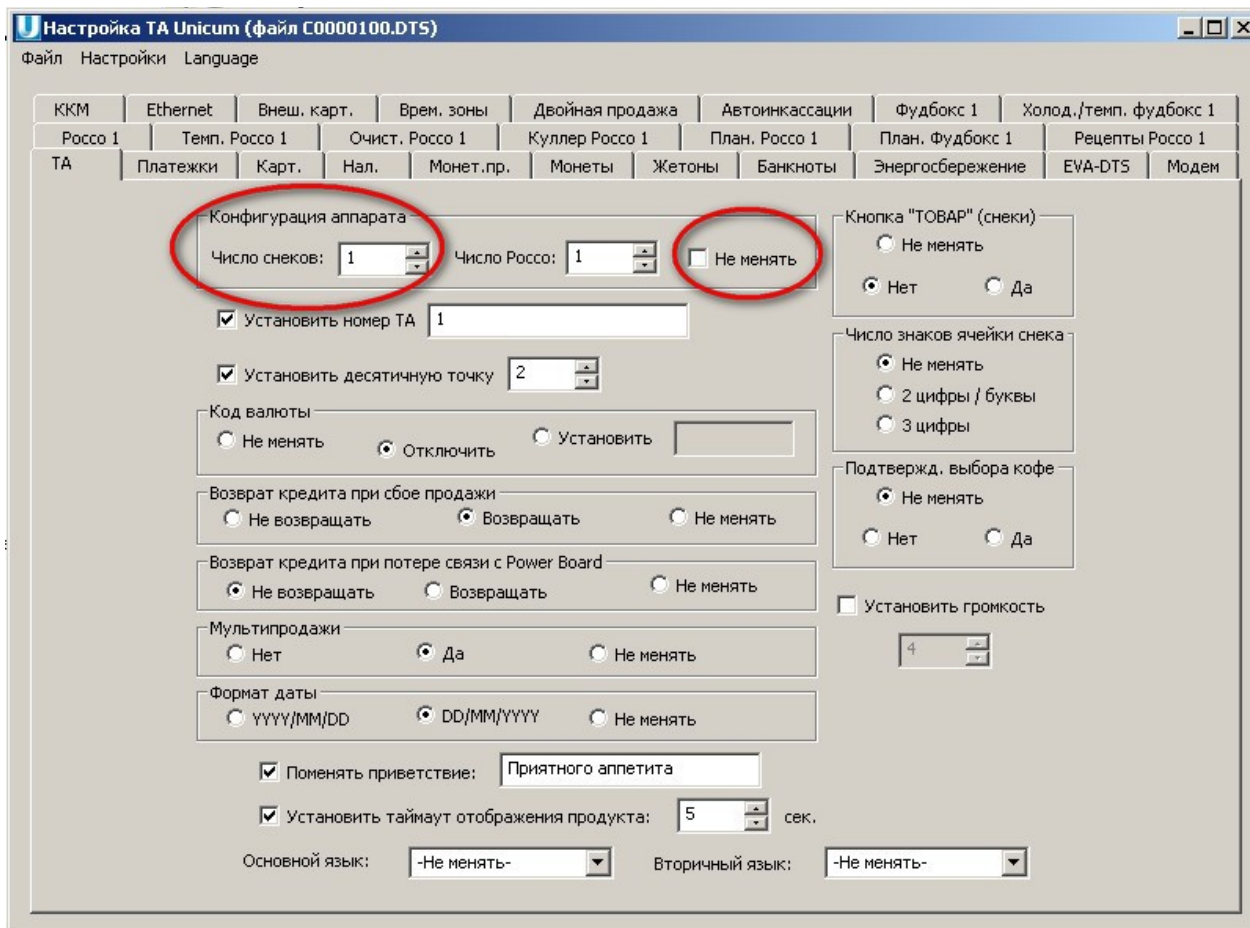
Настройка ТА Unicum (файл C0000100.DTS)

Файл Настройки Language

ККМ | Ethernet | Внеш. карт. | Врем. зоны | Двойная продажа | Автоинкассации | Фудбокс 1 | Холод./темп. фудбокс 1
Россо 1 | Темп. Россо 1 | Очист. Россо 1 | Куллер Россо 1 | План. Россо 1 | План. Фудбокс 1 | Рецепты Россо 1
ТА | Платежки | Карт. | Нал. | Монет.пр. | Монеты | Жетоны | Банкноты | Энергосбережение | EVA-DTS | Модем

Конфигурация аппарата
Число снеков: 1 Число Россо: 1 Не менять

Кнопка "ТОВАР" (снеки)
Не менять
Нет Да

Установить номер ТА 1

Установить десятичную точку 2

Число знаков ячейки снека
Не менять
2 цифры / буквы
3 цифры

Код валюты
Не менять Отключить Установить

Подтвержд. выбора кофе
Не менять
Нет Да

Возврат кредита при сбое продажи
Не возвращать Возвращать Не менять

Возврат кредита при потере связи с Power Board
Не возвращать Возвращать Не менять

Установить громкость
4

Мультипродажи
Нет Да Не менять

Формат даты
YYYY/MM/DD DD/MM/YYYY Не менять

Поменять приветствие: Приятного аппетита

Установить таймаут отображения продукта: 5 сек.

Основной язык: -Не менять- Вторичный язык: -Не менять-